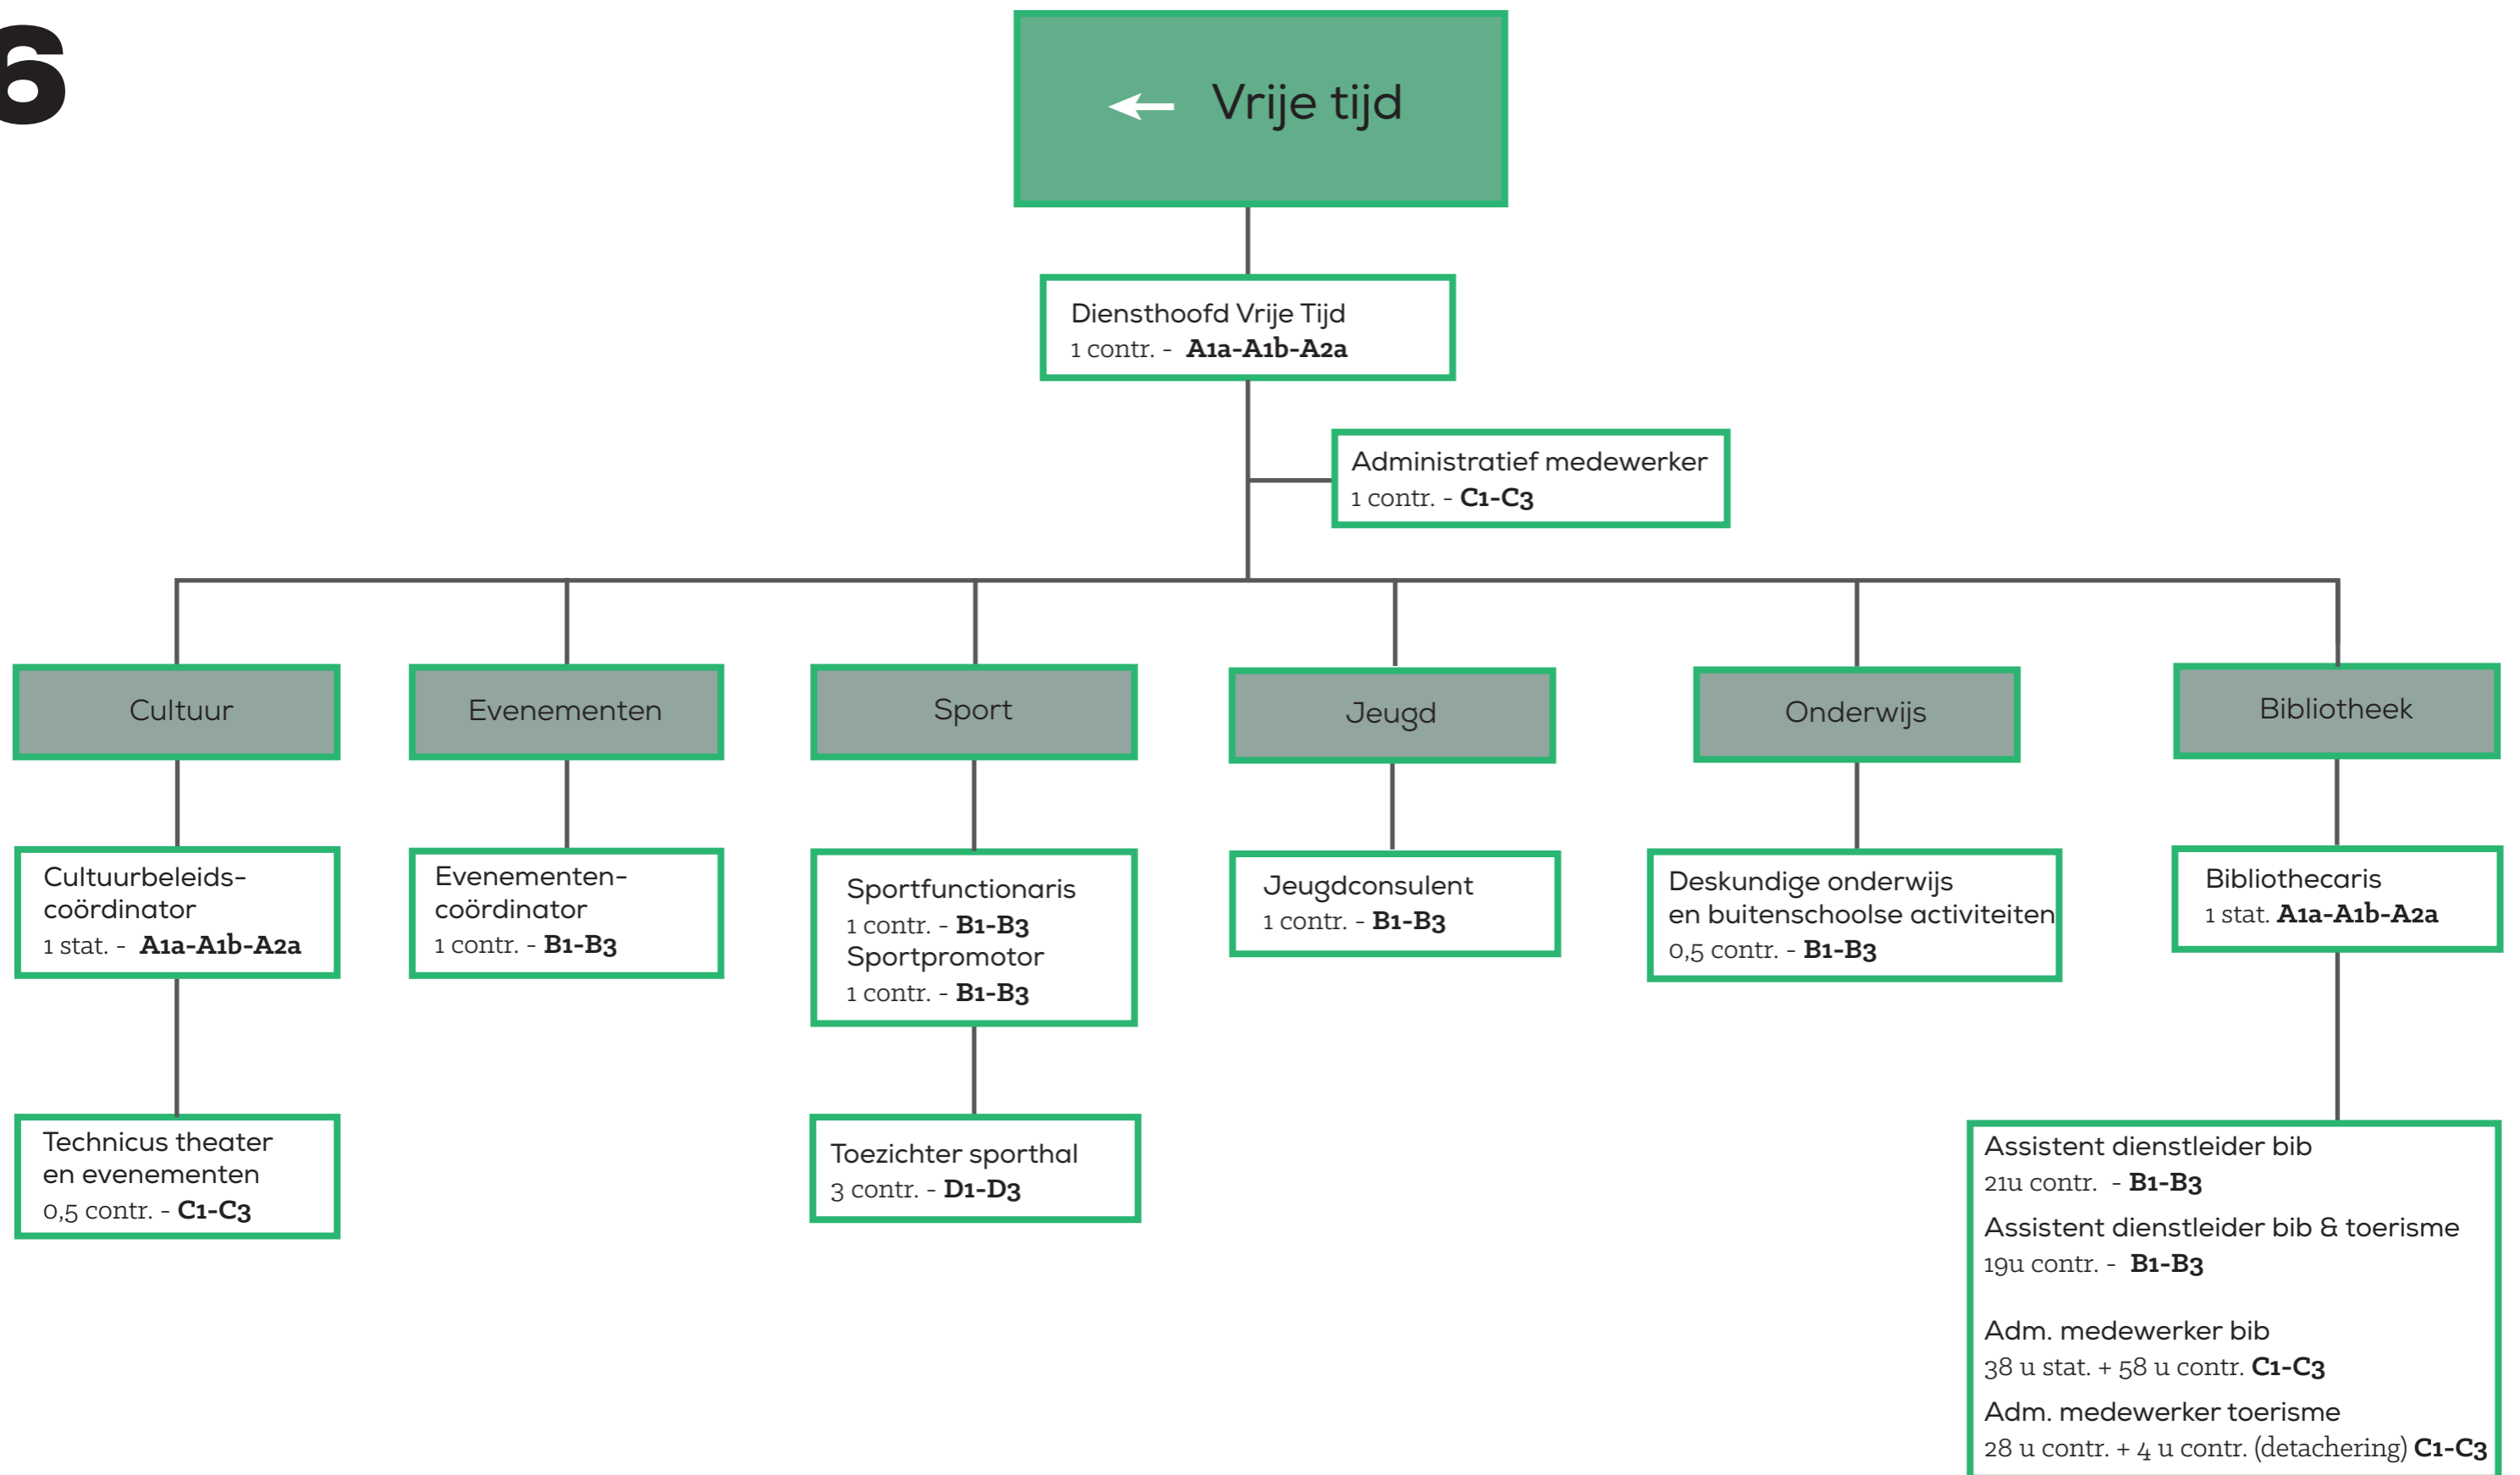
6

Vrije tijd

Diensthoofd Vrije Tijd
1 contr. - **A1a-A1b-A2a**

Administratief medewerker
1 contr. - **C1-C3**

Cultuur

Evenementen

Sport

Jeugd

Onderwijs

Bibliotheek

Cultuurbeleidscoördinator
1 stat. - **A1a-A1b-A2a**

Evenementencoördinator
1 contr. - **B1-B3**

Sportfunctionaris
1 contr. - **B1-B3**
Sportpromotor
1 contr. - **B1-B3**

Jeugdconsulent
1 contr. - **B1-B3**

Deskundige onderwijs en buitenschoolse activiteiten
0,5 contr. - **B1-B3**

Bibliothecaris
1 stat. **A1a-A1b-A2a**

Technicus theater en evenementen
0,5 contr. - **C1-C3**

Toezichter sporthal
3 contr. - **D1-D3**

Assistent dienstleider bib
21u contr. - **B1-B3**
Assistent dienstleider bib & toerisme
19u contr. - **B1-B3**

Adm. medewerker bib
38 u stat. + 58 u contr. **C1-C3**
Adm. medewerker toerisme
28 u contr. + 4 u contr. (detachering) **C1-C3**